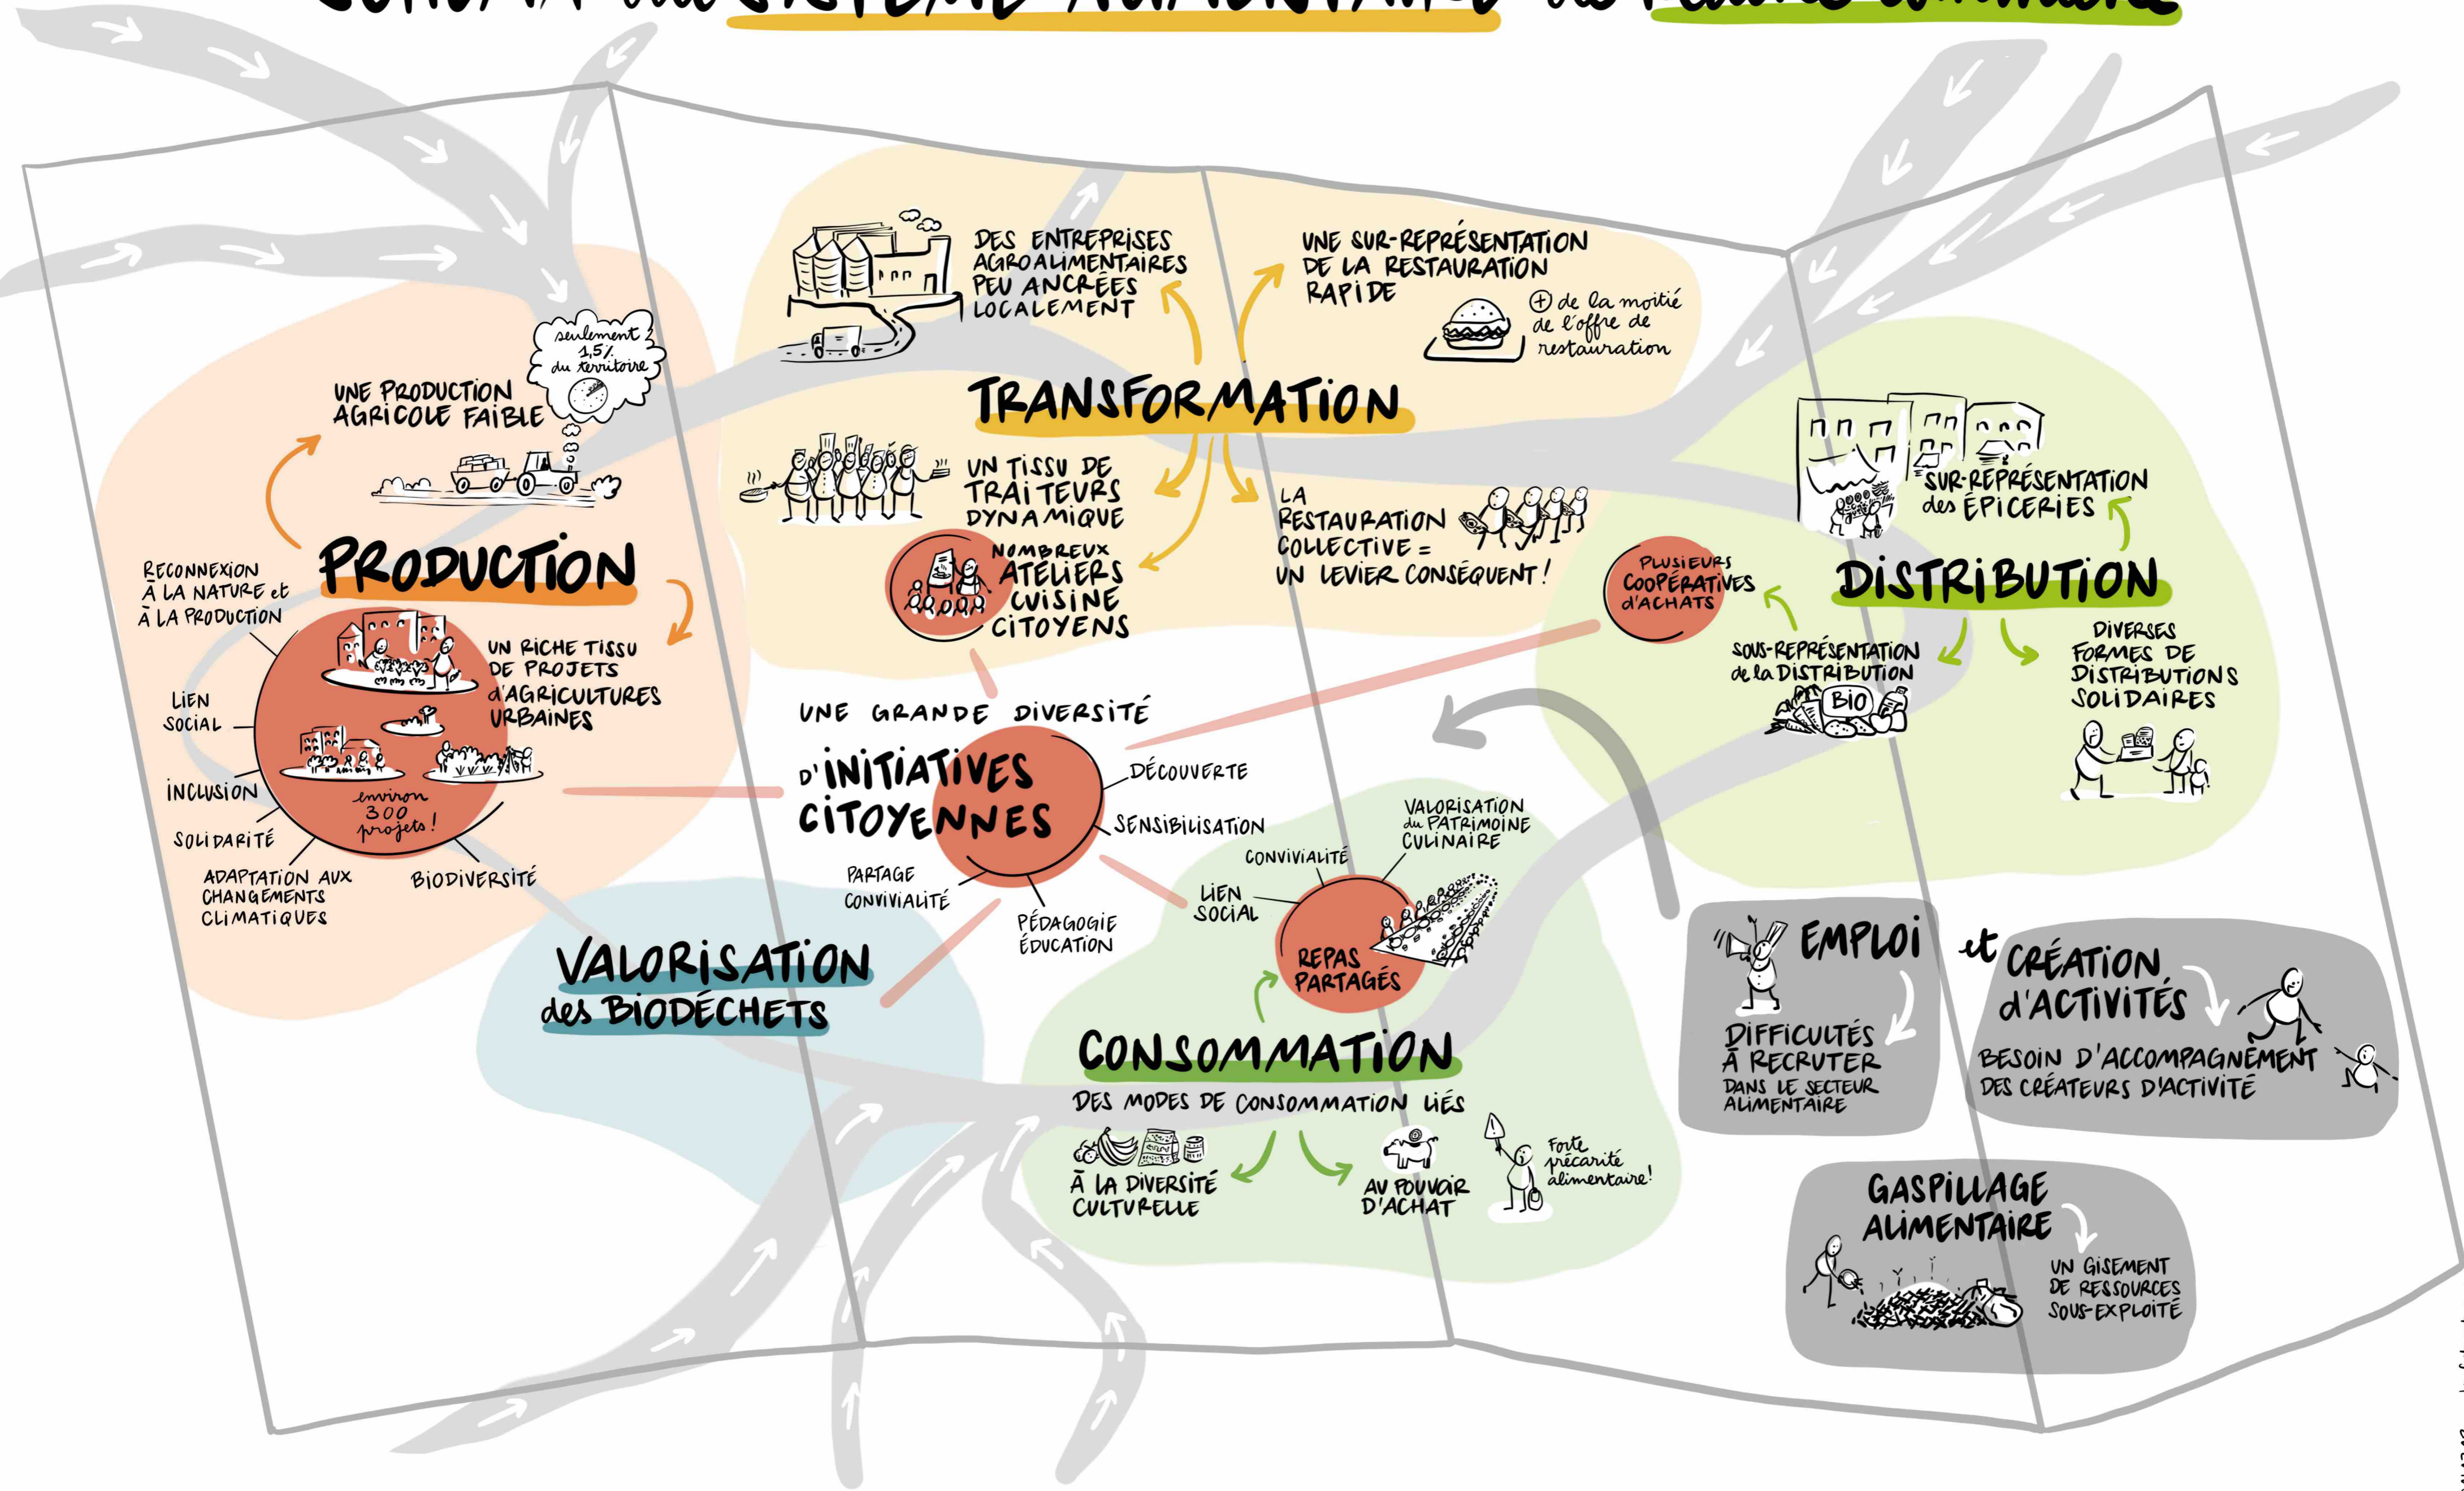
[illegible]

UNE PRODUCTION AGRICOLE FAIBLE

seulement 1,5% du territoire

PRODUCTION

RECONNEXION À LA NATURE et À LA PRODUCTION

LIEN SOCIAL

INCLUSION

SOLIDARITÉ

ADAPTATION AUX CHANGEMENTS CLIMATIQUES

BIODIVERSITÉ

UN RICHE TISSU DE PROJETS d'AGRICULTURES URBAINES

environ 300 projets!

DES ENTREPRISES AGROALIMENTAIRES PEU ANCRÉES LOCALEMENT

UNE SUR-REPRÉSENTATION DE LA RESTAURATION RAPIDE

+ de la moitié de l'offre de restauration

TRANSFORMATION

UN TISSU DE TRAITEURS DYNAMIQUE

NOMBREUX ATELIERS CUISINE CITOYENS

LA RESTAURATION COLLECTIVE = UN LEVIER CONSÉQUENT!

SUR-REPRÉSENTATION des ÉPICERIES

DISTRIBUTION

PLUSIEURS COOPÉRATIVES d'ACHATS

SOUS-REPRÉSENTATION de la DISTRIBUTION BIO

DIVERSES FORMES DE DISTRIBUTIONS SOLIDAIRES

UNE GRANDE DIVERSITÉ d'INITIATIVES CITOYENNES

DÉCOUVERTE

SENSIBILISATION

PARTAGE CONVIVIALITÉ

PÉDAGOGIE ÉDUCATION

VALORISATION des BIODÉCHETS

CONVIVIALITÉ

VALORISATION du PATRIMOINE CULINAIRE

LIEN SOCIAL

REPAS PARTAGÉS

CONSOMMATION

DES MODES DE CONSOMMATION LIÉS

À LA DIVERSITÉ CULTURELLE

AU POUVOIR D'ACHAT

Forte précarité alimentaire!

EMPLOI et CRÉATION d'ACTIVITÉS

DIFFICULTÉS À RECRUTER DANS LE SECTEUR ALIMENTAIRE

BESOIN D'ACCOMPAGNEMENT DES CRÉATEURS D'ACTIVITÉ

GASPILLAGE ALIMENTAIRE

UN GISEMENT DE RESSOURCES SOUS-EXPLOITÉ